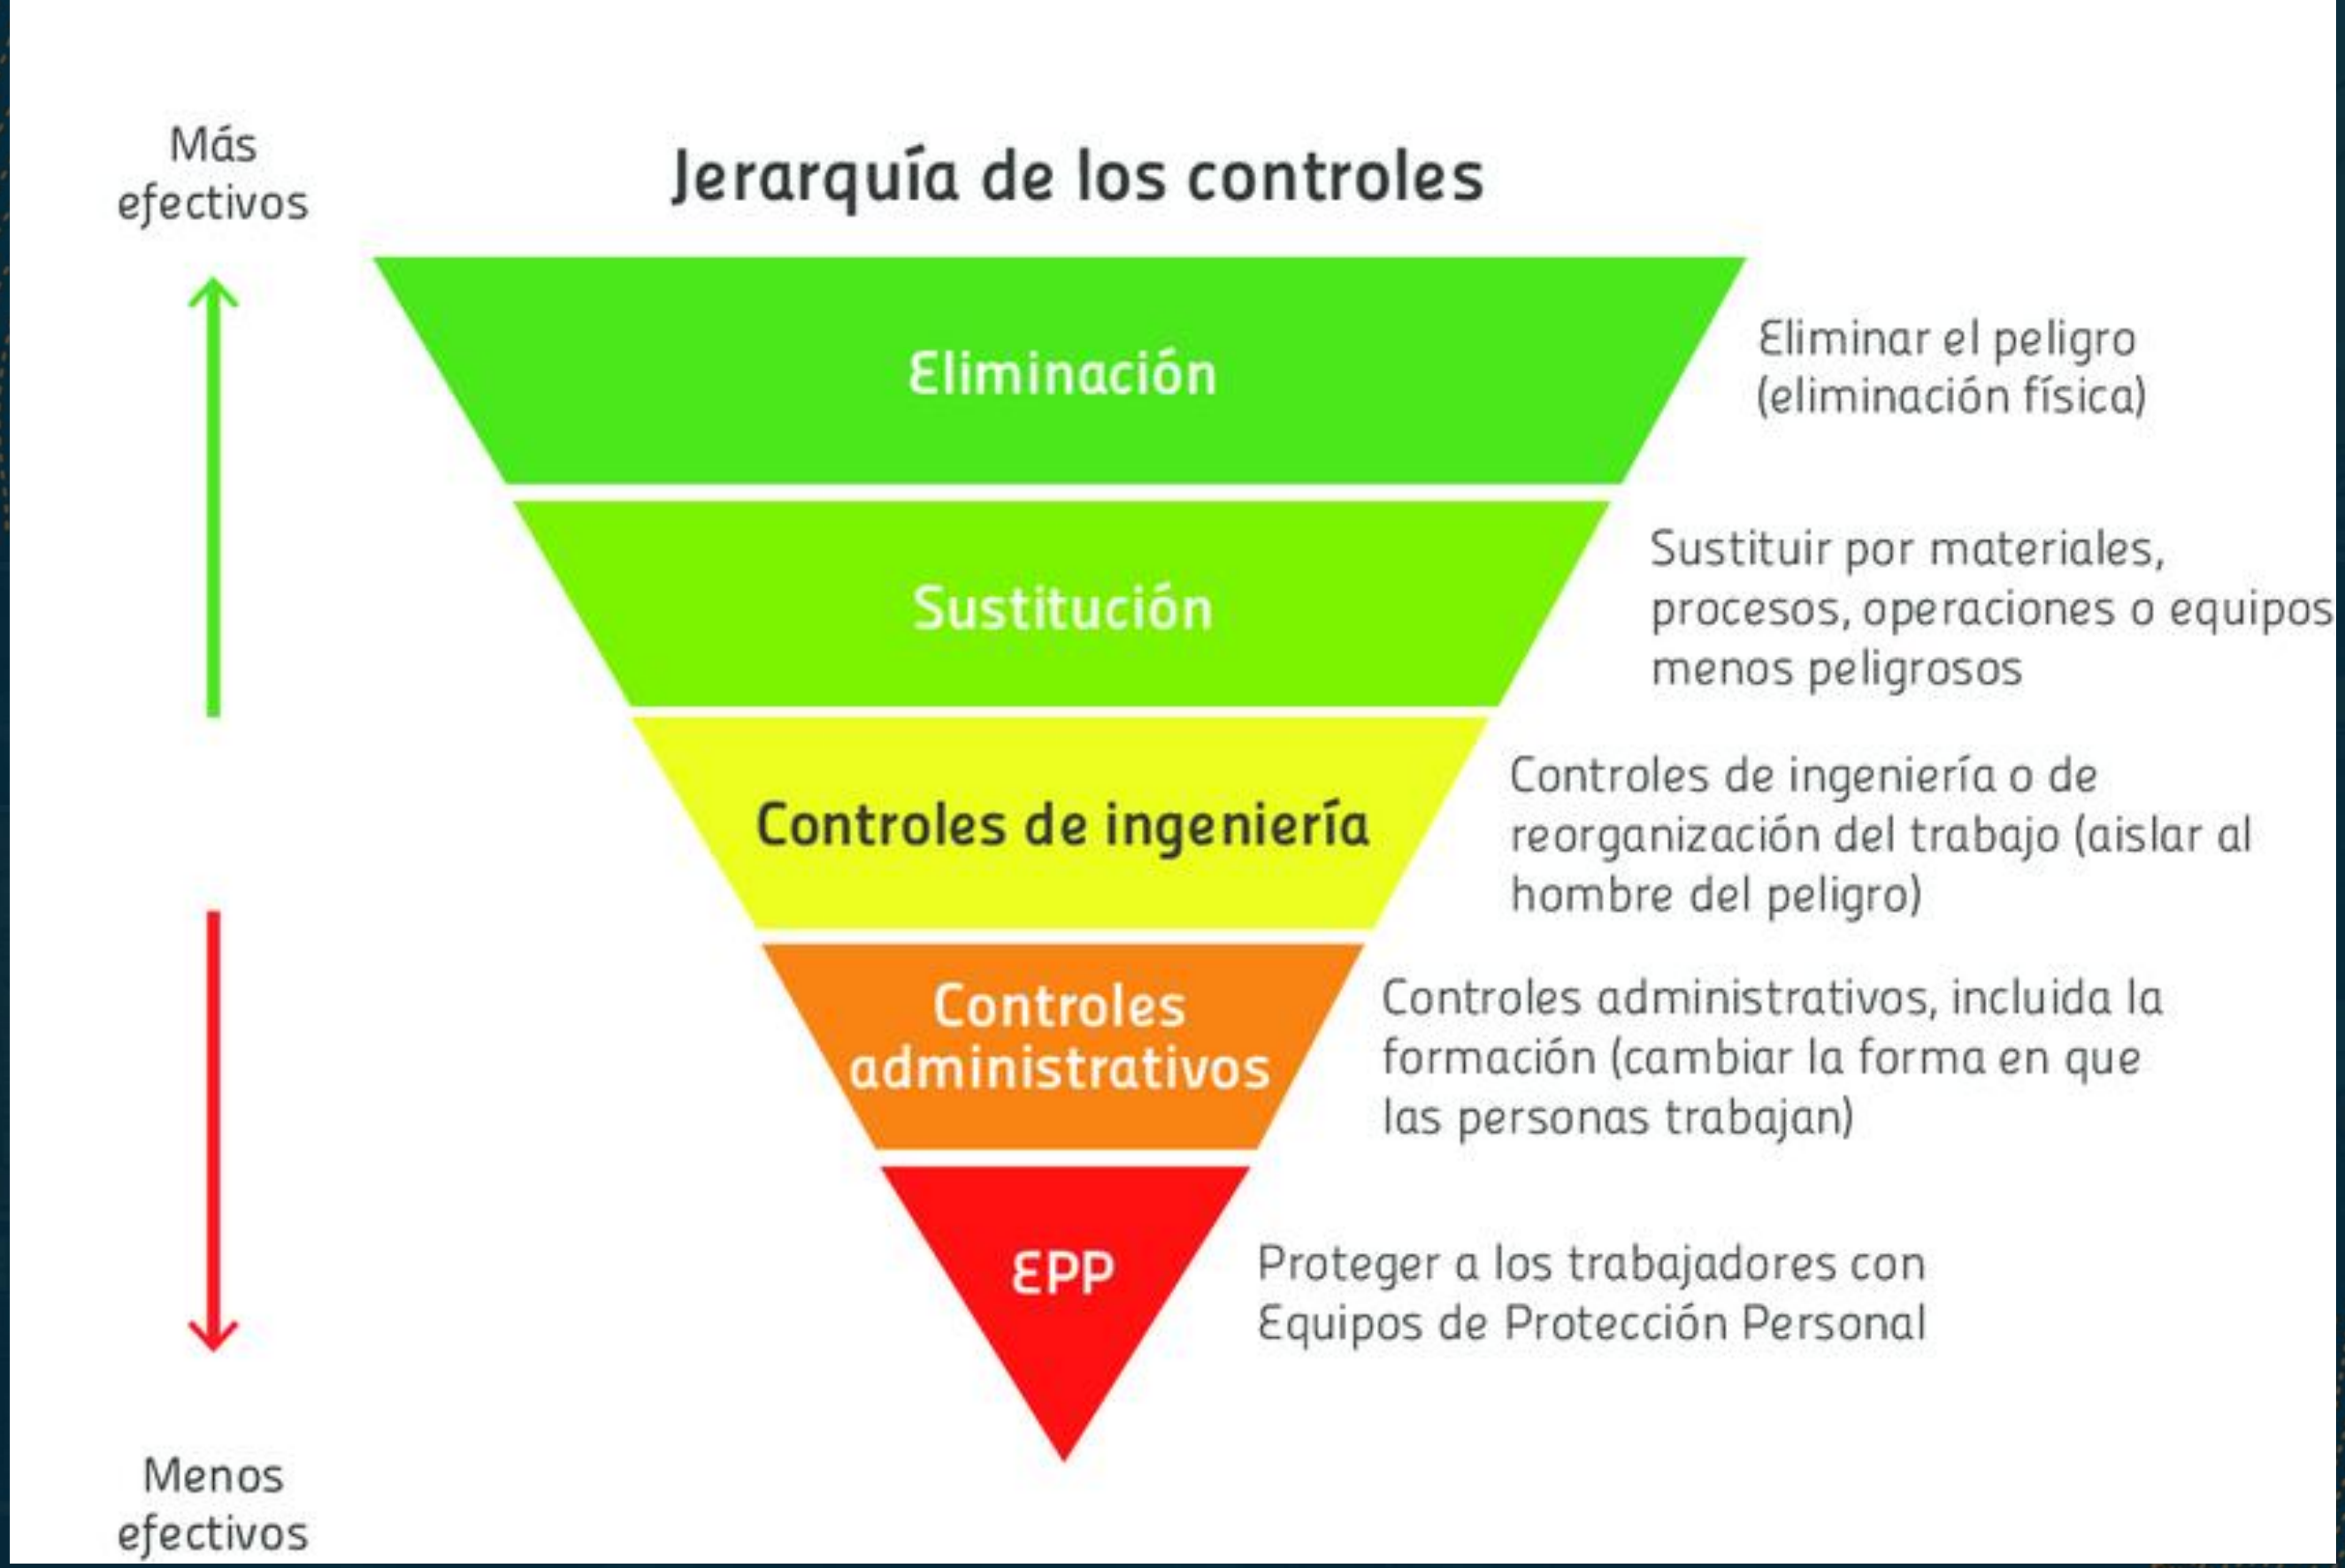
Más efectivos

Jerarquía de los controles

Eliminación

Eliminar el peligro (eliminación física)

Sustitución

Sustituir por materiales, procesos, operaciones o equipos menos peligrosos

Controles de ingeniería

Controles de ingeniería o de reorganización del trabajo (aislar al hombre del peligro)

Controles administrativos

Controles administrativos, incluida la formación (cambiar la forma en que las personas trabajan)

EPP

Proteger a los trabajadores con Equipos de Protección Personal

Menos efectivos